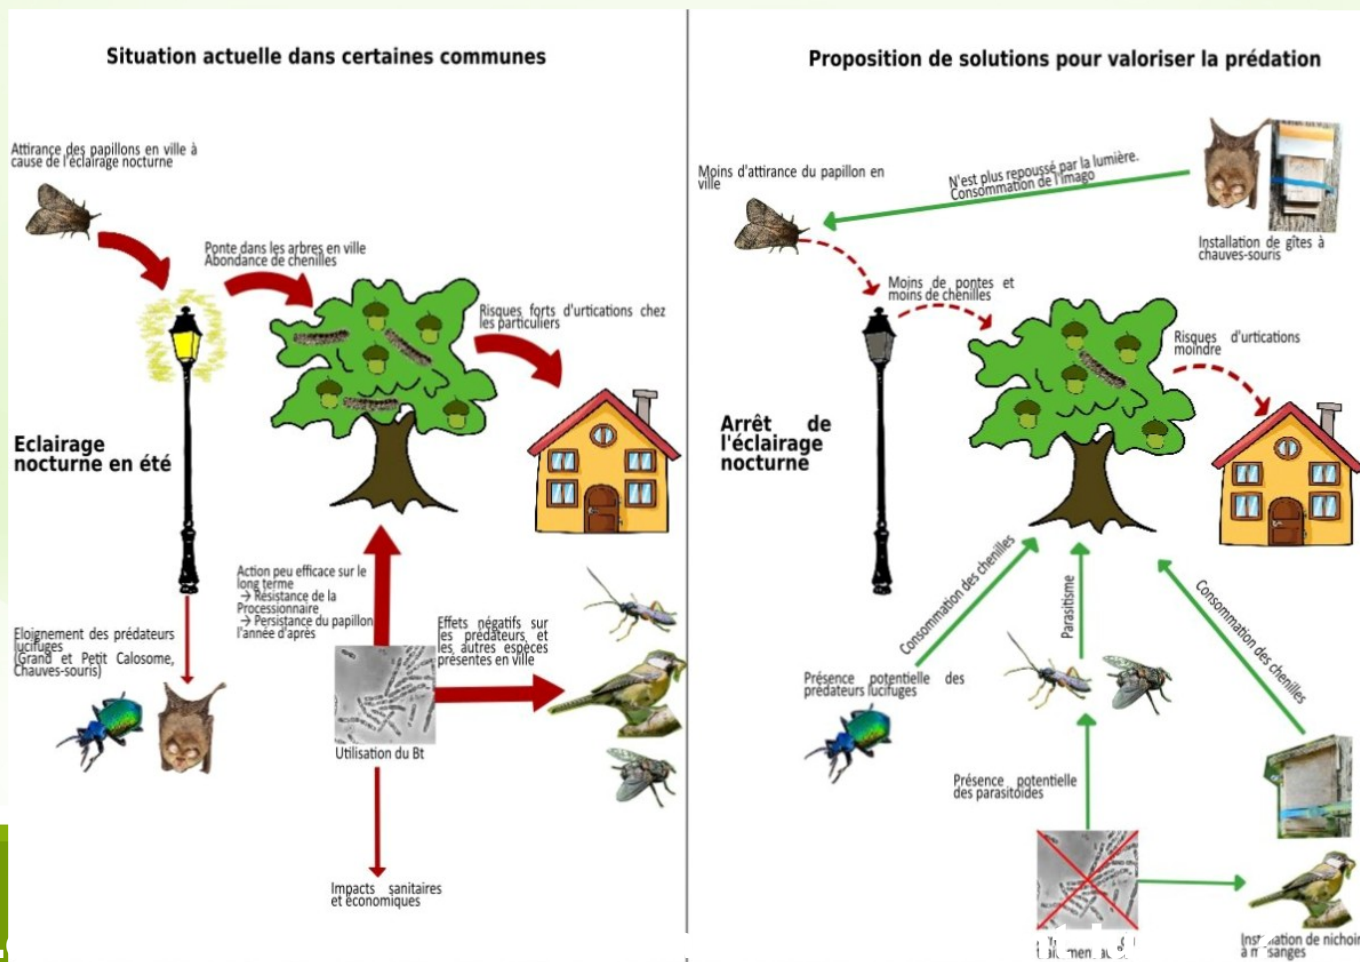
Situation actuelle dans certaines communes

Attirance des papillons en ville à cause de l'éclairage nocturne

Ponte dans les arbres en ville
Abondance de chenilles

Risques forts d'urtications chez les particuliers

Eclairage nocturne en été

Action peu efficace sur le long terme
→ Résistance de la Processionnaire
→ Persistance du papillon l'année d'après

Effets négatifs sur les prédateurs et les autres espèces présentes en ville

Eloignement des prédateurs lucifuges (Grand et Petit Calosome, Chauves-souris)

Utilisation du Bt

Impacts sanitaires et économiques

Proposition de solutions pour valoriser la prédation

Moins d'attirance du papillon en ville

N'est plus repoussé par la lumière.
Consommation de l'imago

Installation de gîtes à chauves-souris

Moins de pontes et moins de chenilles

Risques d'urtications moindre

Arrêt de l'éclairage nocturne

Consommation des chenilles

Parasitisme

Consommation des chenilles

Présence potentielle des prédateurs lucifuges

Présence potentielle des parasitoïdes

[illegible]men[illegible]

Ins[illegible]ation de nichoir à m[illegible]sanges